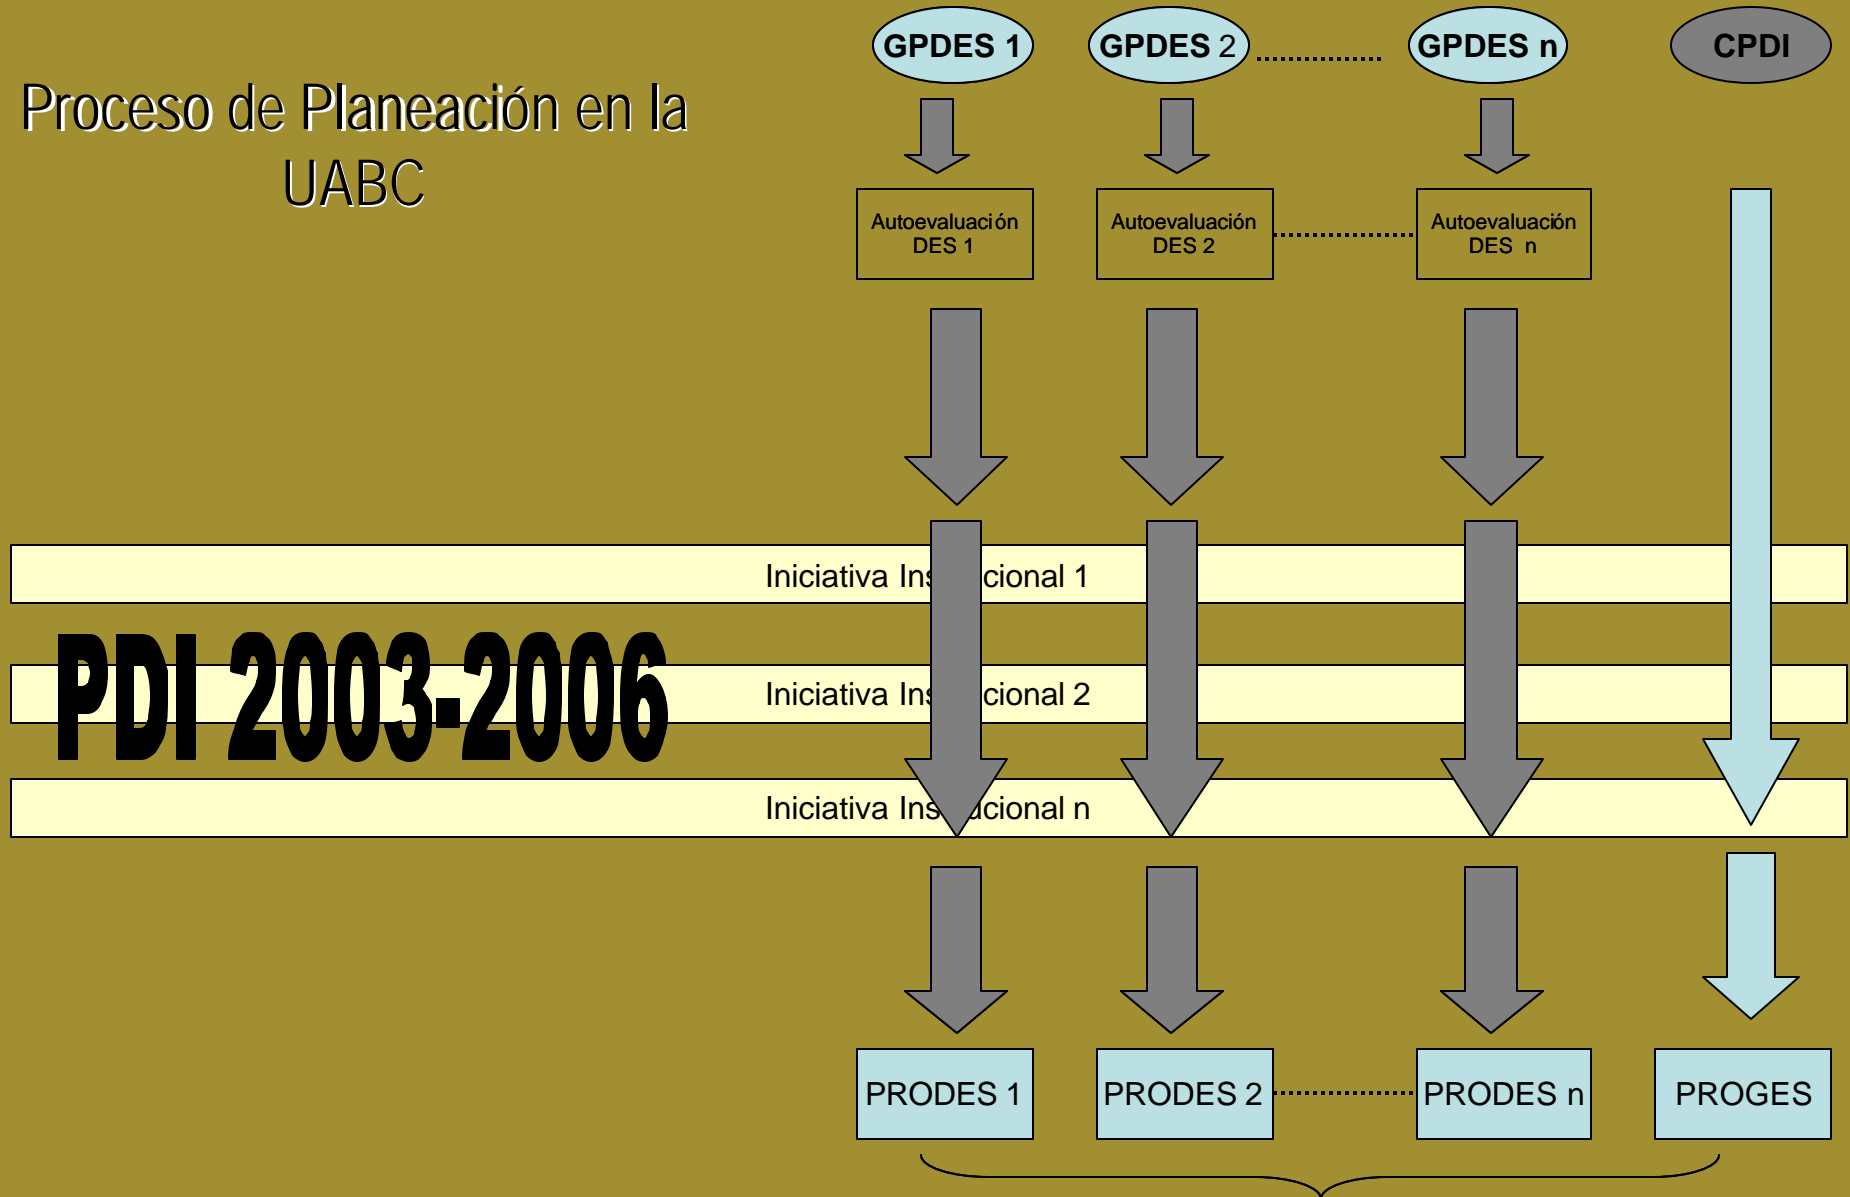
Proceso de Planeación en la UABC

GPDES 1

GPDES 2

GPDES n

CPDI

Autoevaluación DES 1

Autoevaluación DES 2

Autoevaluación DES n

Iniciativa Ins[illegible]cional 1

PDI 2003-2006

Iniciativa Ins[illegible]cional 2

Iniciativa Ins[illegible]ucional n

PRODES 1

PRODES 2

PRODES n

PROGES